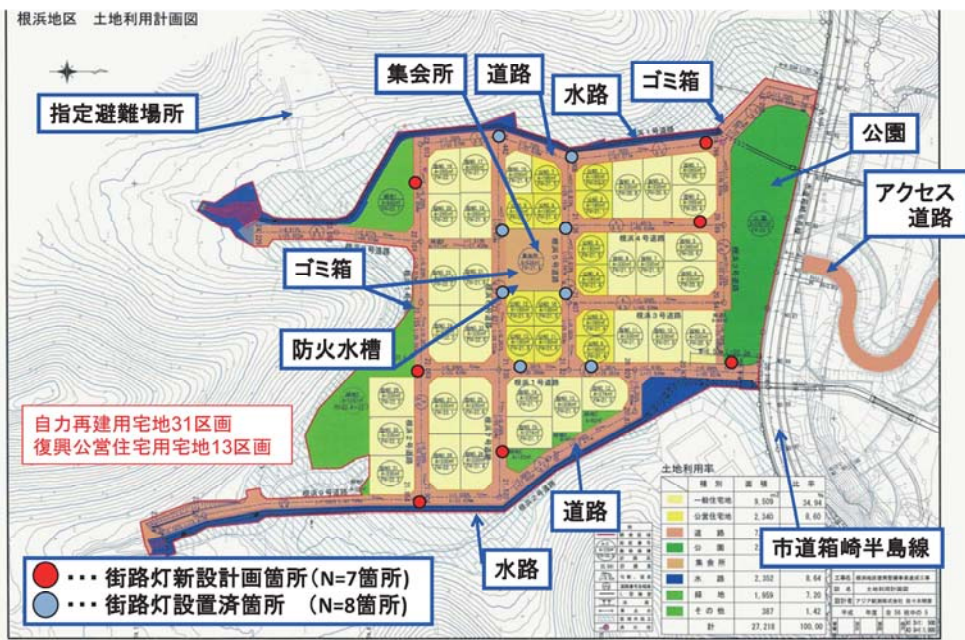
根浜地区　土地利用計画図

指定避難場所

集会所

道路

水路

ゴミ箱

公園

アクセス道路

ゴミ箱

防火水槽

自力再建用宅地31区画
復興公営住宅用宅地13区画

道路

水路

市道箱崎半島線

●・・・街路灯新設計画箇所（N=7箇所）
●・・・街路灯設置済箇所　（N=8箇所）

土地利用率

| 種別 | 面積 | 比率 |
|---|---|---|
| 一般住宅地 | 9,509 | 34.94 |
| 公営住宅地 | 2,340 | 8.60 |
| 道路 | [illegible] | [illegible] |
| 公園 | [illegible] | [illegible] |
| 集会所 | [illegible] | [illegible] |
| 水路 | 2,352 | 8.64 |
| 緑地 | 1,959 | 7.20 |
| その他 | 387 | 1.42 |
| 計 | 27,218 | 100.00 |